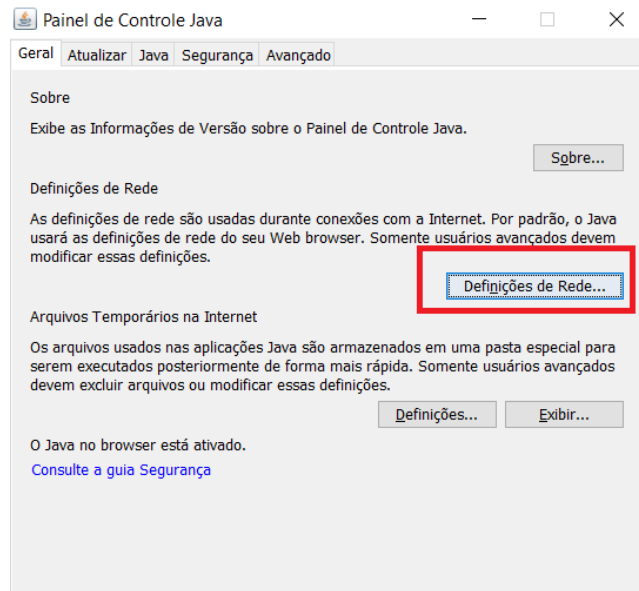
Painel de Controle Java

Geral | Atualizar | Java | Segurança | Avançado

Sobre

Exibe as Informações de Versão sobre o Painel de Controle Java.

Sobre...

Definições de Rede

As definições de rede são usadas durante conexões com a Internet. Por padrão, o Java usará as definições de rede do seu Web browser. Somente usuários avançados devem modificar essas definições.

Definições de Rede...

Arquivos Temporários na Internet

Os arquivos usados nas aplicações Java são armazenados em uma pasta especial para serem executados posteriormente de forma mais rápida. Somente usuários avançados devem excluir arquivos ou modificar essas definições.

Definições... | Exibir...

O Java no browser está ativado.

Consulte a guia Segurança